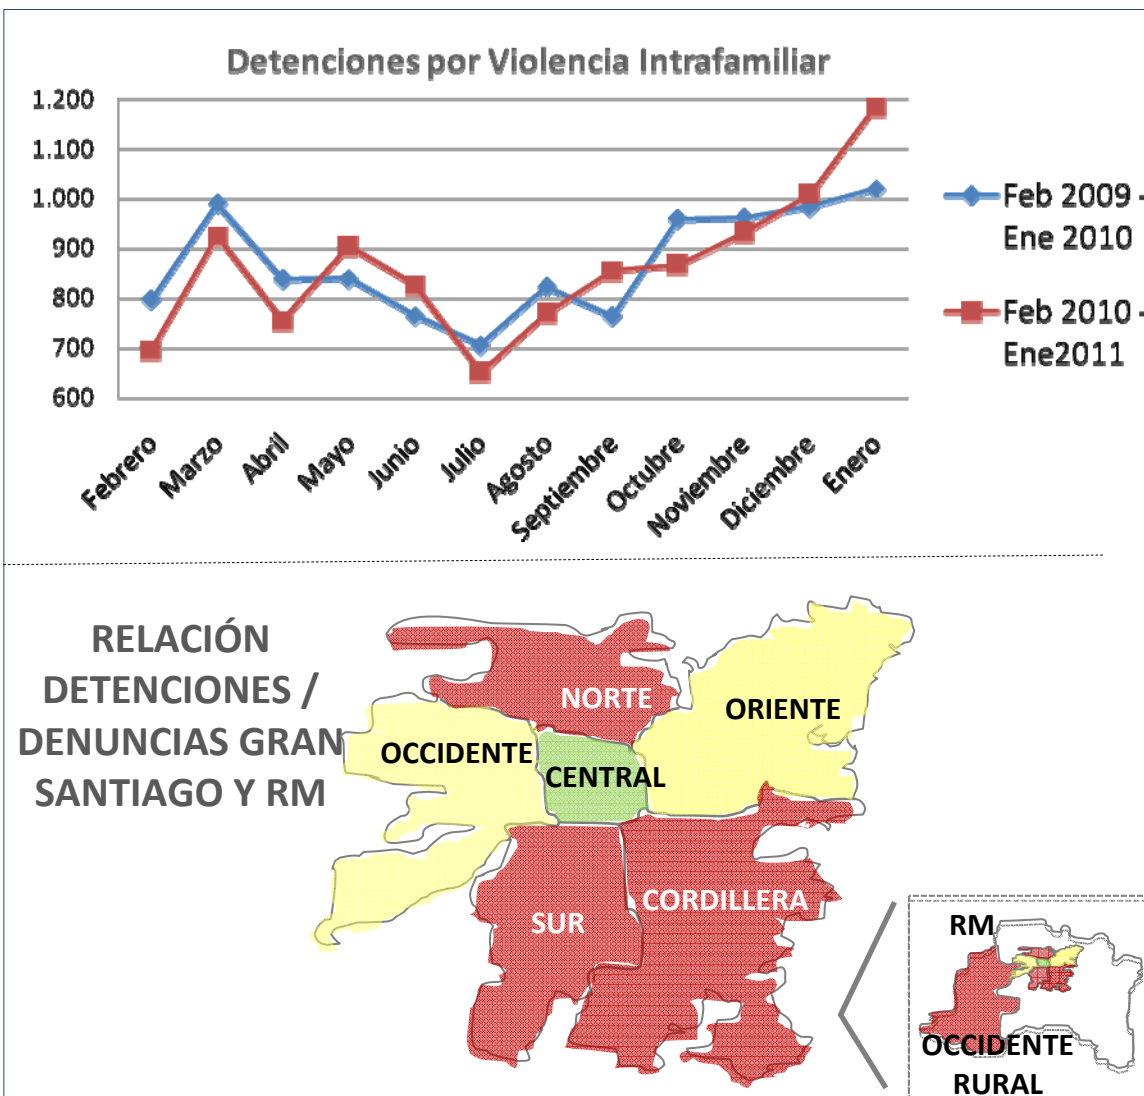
Detenciones por Violencia Intrafamiliar

1.200
1.100
1.000
900
800
700
600

Febrero
Marzo
Abril
Mayo
Junio
Julio
Agosto
Septiembre
Octubre
Noviembre
Diciembre
Enero

Feb 2009 - Ene 2010
Feb 2010 - Ene2011

RELACIÓN DETENCIONES / DENUNCIAS GRAN SANTIAGO Y RM

NORTE
ORIENTE
OCCIDENTE
CENTRAL
CORDILLERA
SUR

RM
OCCIDENTE RURAL